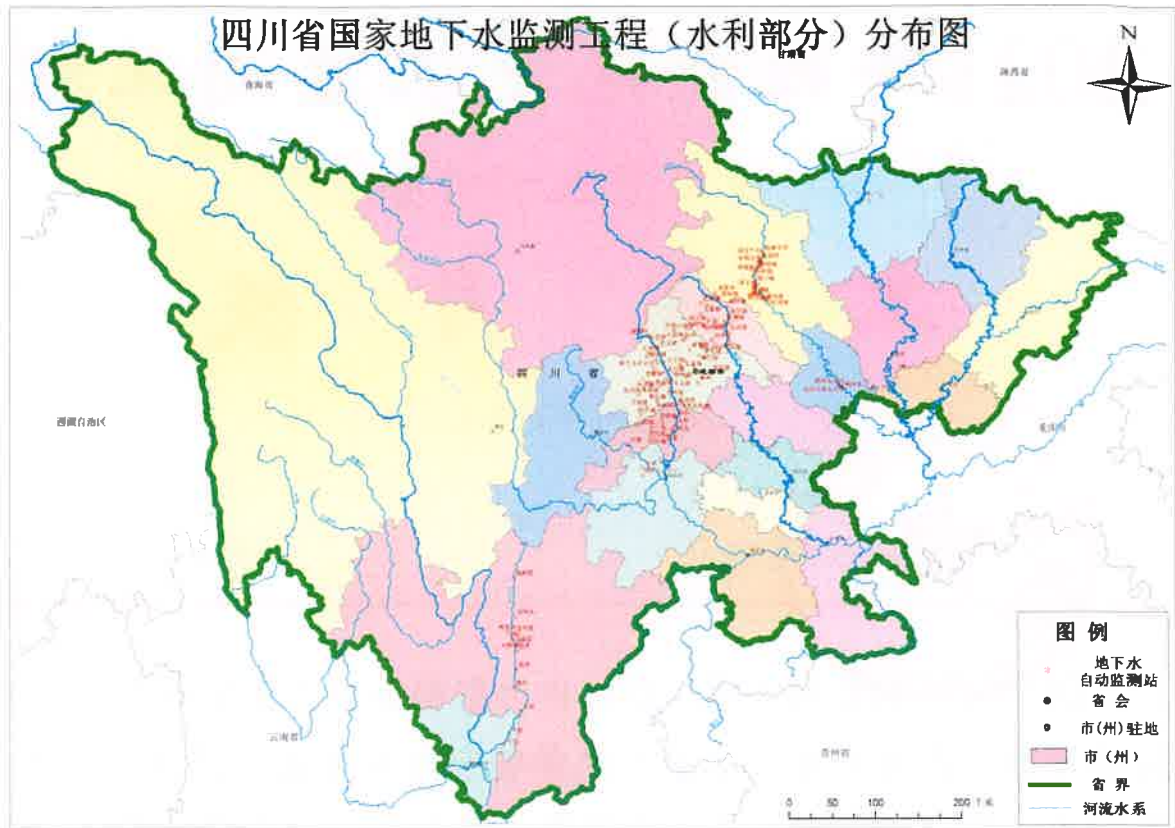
四川省国家地下水监测工程（水利部分）分布图

N

甘肃省

青海省

陕西省

四川省

西藏自治区

重庆市

云南省

贵州省

成都

图例

地下水自动监测站

省会

市(州)驻地

市(州)

省界

河流水系

0 50 100 200 千米